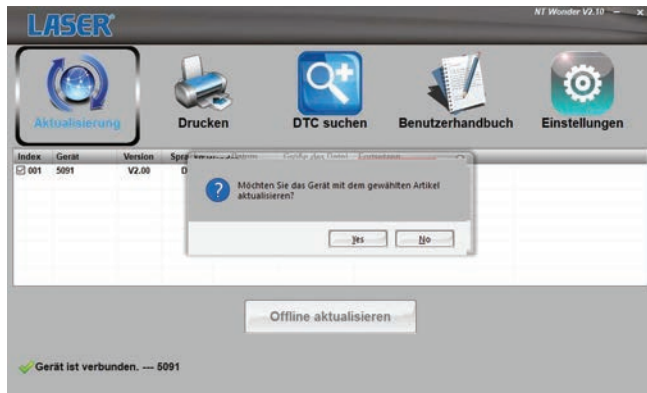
LASER

NT Wonder V2.10 – ×

Aktualisierung

Drucken

DTC suchen

Benutzerhandbuch

Einstellungen

| Index | Gerät | Version | Spr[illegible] |
|---|---|---|---|
| ☑ 001 | 5091 | V2.00 | D |

Möchten Sie das Gerät mit dem gewählten Artikel aktualisieren?

Yes

No

Offline aktualisieren

Gerät ist verbunden. --- 5091